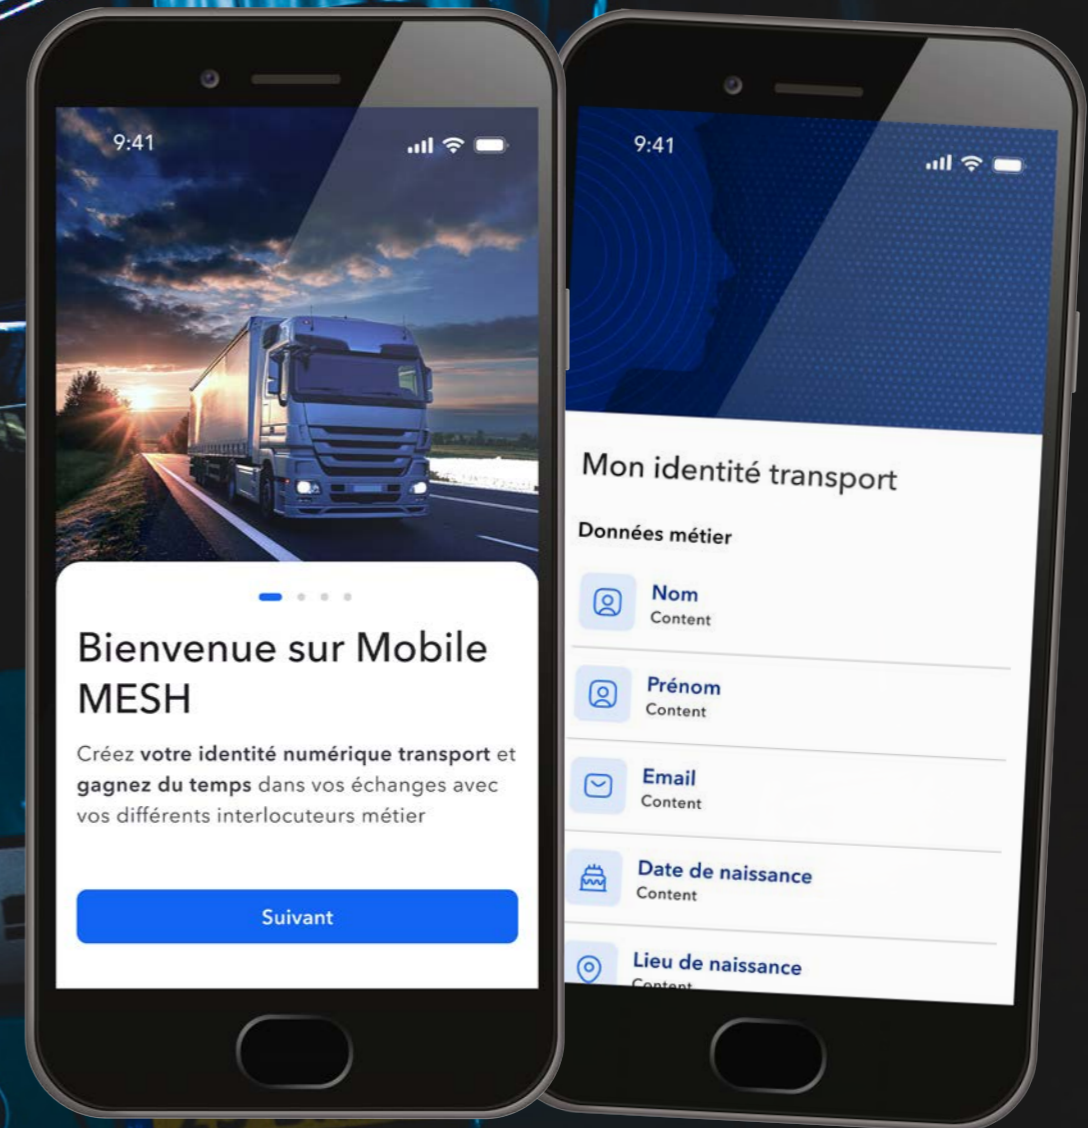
9:41

Bienvenue sur Mobile MESH

Créez votre identité numérique transport et gagnez du temps dans vos échanges avec vos différents interlocuteurs métier

Suivant

9:41

Mon identité transport

Données métier

Nom
Content

Prénom
Content

Email
Content

Date de naissance
Content

Lieu de naissance
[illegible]